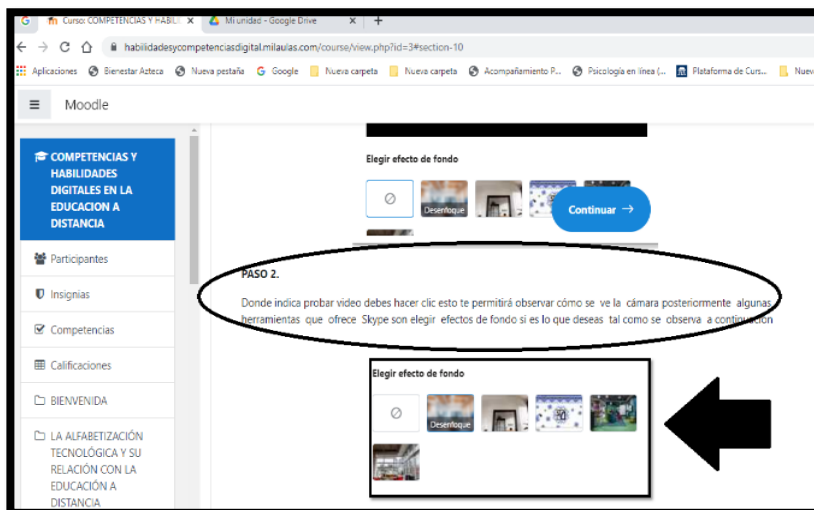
G Curso: COMPETENCIAS Y HABILI × Mi unidad - Google Drive × +

habilidadesycompetenciasdigital.milaulas.com/course/view.php?id=3#section-10

Aplicaciones Bienestar Azteca Nueva pestaña Google Nueva carpeta Nueva carpeta Acompañamiento P... Psicología en línea (... Plataforma de Curs... Nuev

Moodle

COMPETENCIAS Y HABILIDADES DIGITALES EN LA EDUCACION A DISTANCIA

Participantes

Insignias

Competencias

Calificaciones

BIENVENIDA

LA ALFABETIZACIÓN TECNOLÓGICA Y SU RELACIÓN CON LA EDUCACIÓN A DISTANCIA

Elegir efecto de fondo

Desenfoque

Continuar →

PASO 2.

Donde indica probar video debes hacer clic esto te permitirá observar cómo se ve la cámara posteriormente algunas herramientas que ofrece Skype son elegir efectos de fondo si es lo que deseas tal como se observa a continuación

Elegir efecto de fondo

Desenfoque